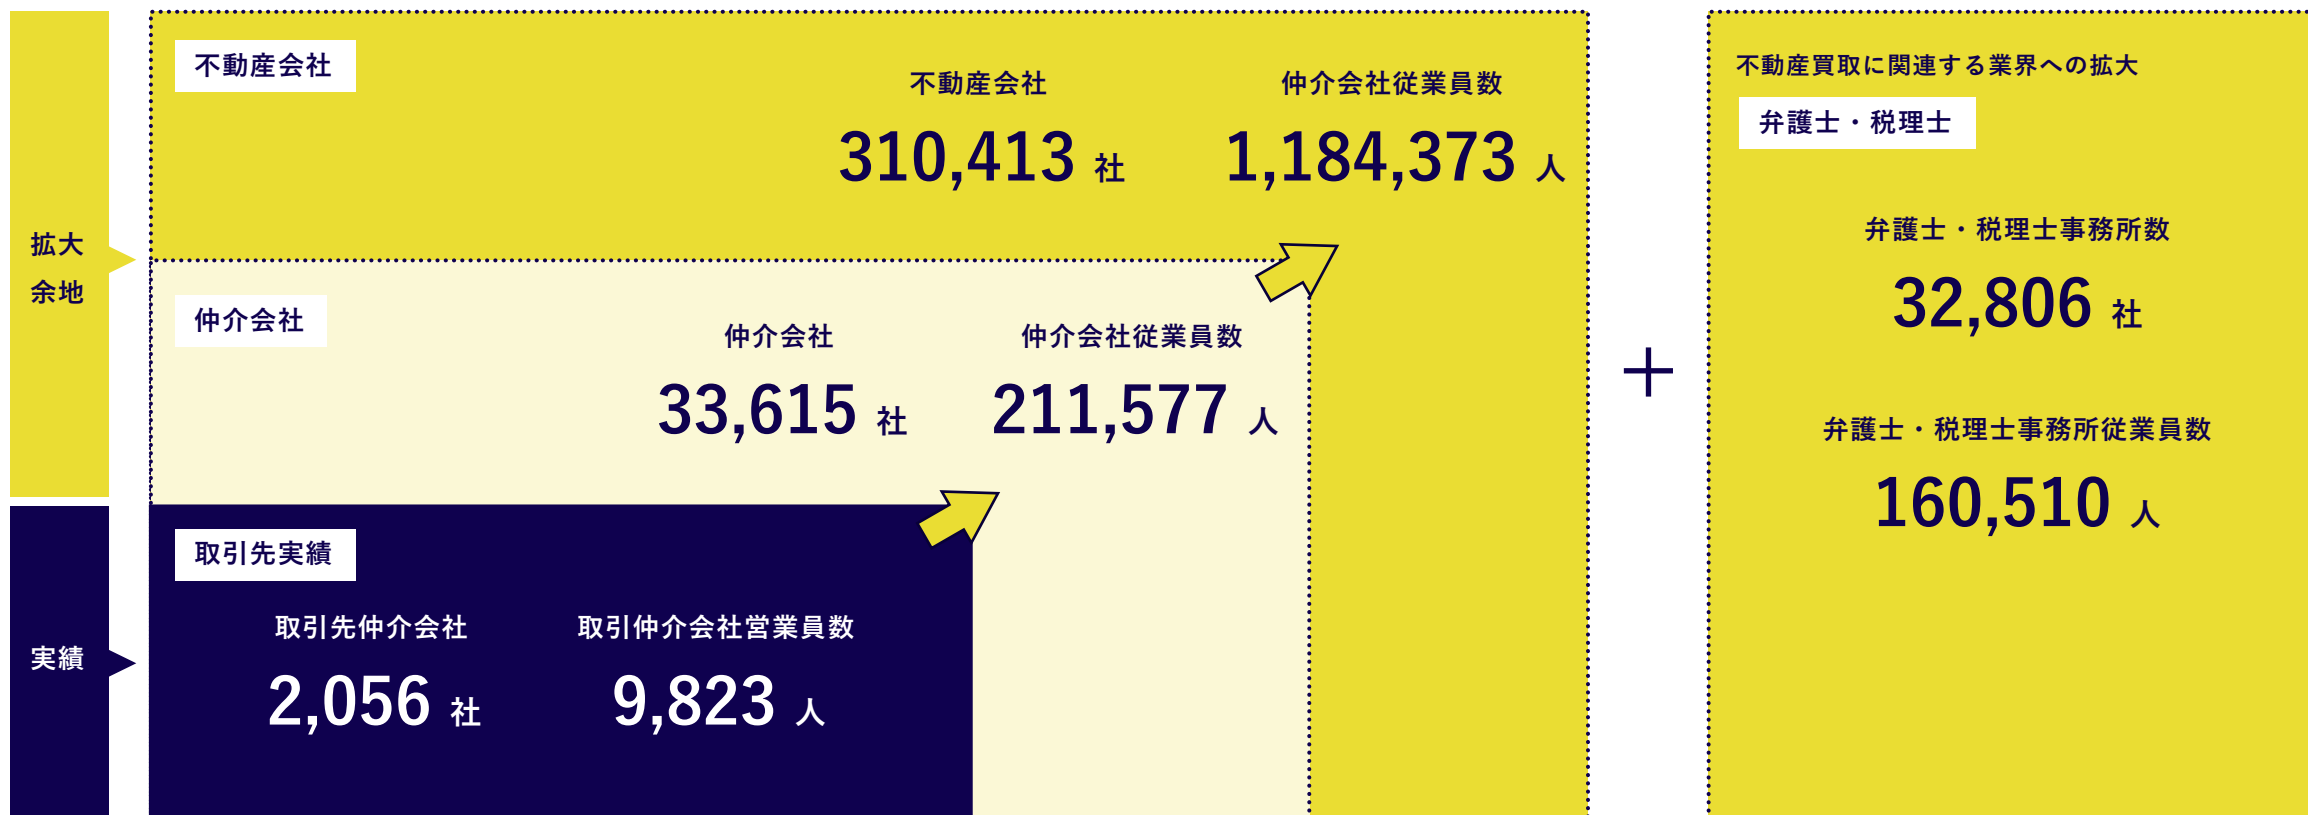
拡大余地

実績

不動産会社

不動産会社
310,413 社

仲介会社従業員数
1,184,373 人

仲介会社

仲介会社
33,615 社

仲介会社従業員数
211,577 人

取引先実績

取引先仲介会社
2,056 社

取引仲介会社営業員数
9,823 人

+

不動産買取に関連する業界への拡大

弁護士・税理士

弁護士・税理士事務所数
32,806 社

弁護士・税理士事務所従業員数
160,510 人